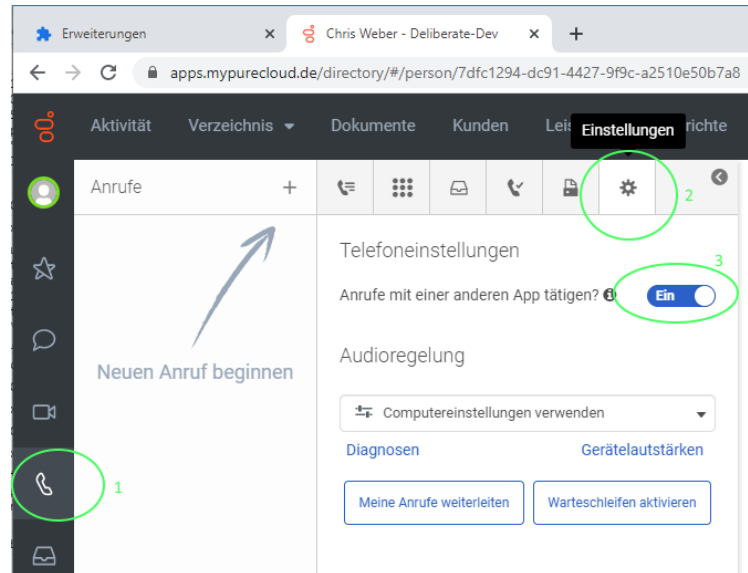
Erweiterungen
Chris Weber - Deliberate-Dev
apps.mypurecloud.de/directory/#/person/7dfc1294-dc91-4427-9f9c-a2510e50b7a8

Aktivität
Verzeichnis
Dokumente
Kunden
Leis
Einstellungen
richte

Anrufe
+

Neuen Anruf beginnen

2

Telefoneinstellungen

3

Anrufe mit einer anderen App tätigen?
Ein

Audioregelung

Computereinstellungen verwenden

Diagnosen
Gerätelautstärken

1

Meine Anrufe weiterleiten
Warteschleifen aktivieren